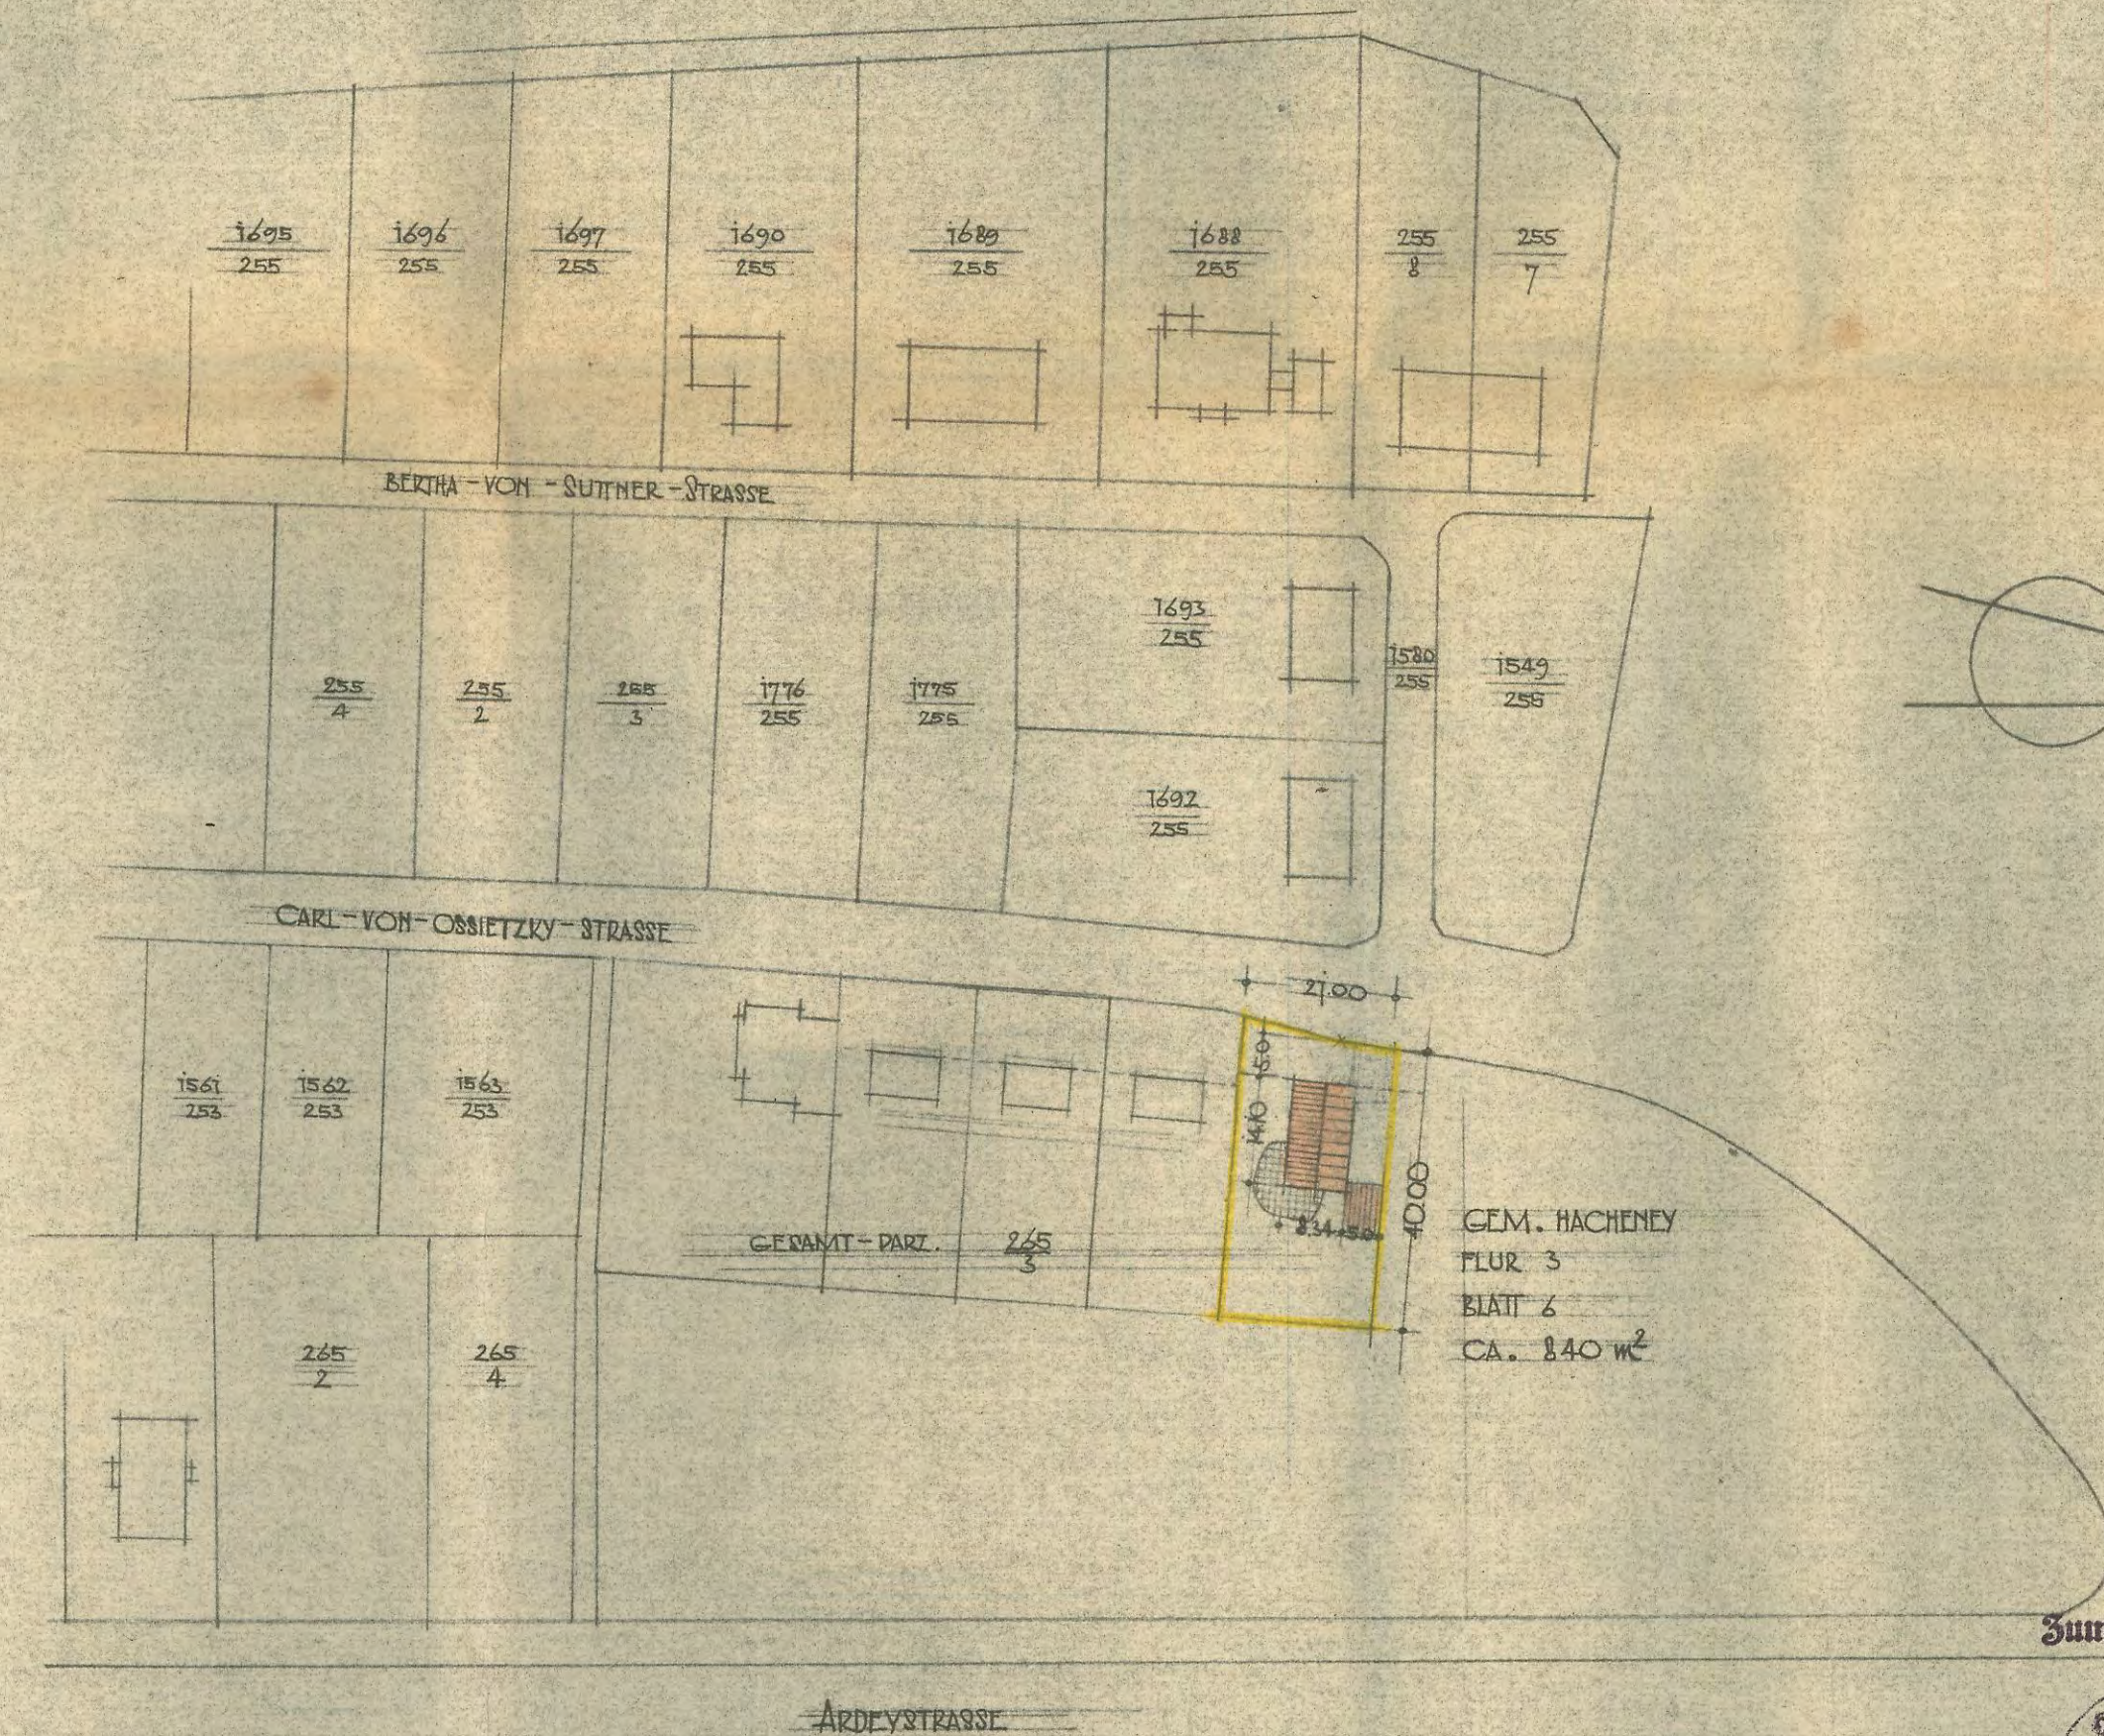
$\frac{1695}{255}$ $\frac{1696}{255}$ $\frac{1697}{255}$ $\frac{1690}{255}$ $\frac{1689}{255}$ $\frac{1688}{255}$ $\frac{255}{8}$ $\frac{255}{7}$

BERTHA-VON-SUTTNER-STRASSE

$\frac{1693}{255}$

$\frac{255}{4}$ $\frac{255}{2}$ $\frac{265}{3}$ $\frac{1776}{255}$ $\frac{1775}{255}$ $\frac{1580}{255}$ $\frac{1549}{255}$

$\frac{1692}{255}$

CARL-VON-OSSIETZKY-STRASSE

27.00

$\frac{1561}{253}$ $\frac{1562}{253}$ $\frac{1563}{253}$

5.0
14.0
8.34
5.0
40.00

GESAMT-PARZ. $\frac{265}{3}$

GEM. HACHENEY
FLUR 3
BLATT 6
CA. 840 $m^2$

$\frac{265}{2}$ $\frac{265}{4}$

Zun

ARDEYSTRASSE